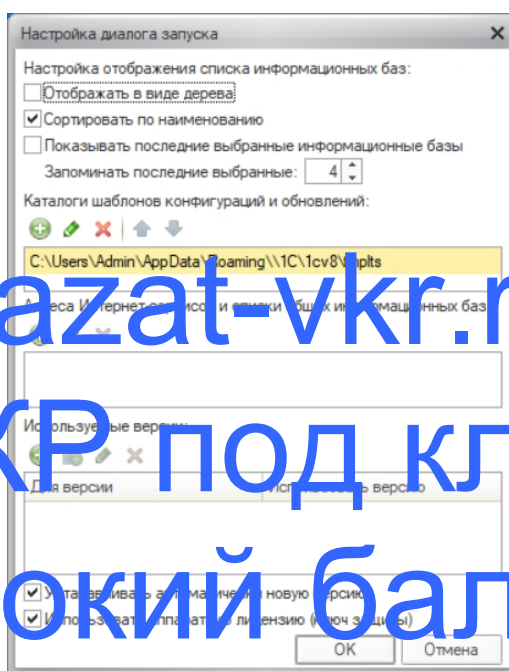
Настройка диалога запуска

Настройка отображения списка информационных баз:

Отображать в виде дерева

Сортировать по наименованию

Показывать последние выбранные информационные базы

Запоминать последние выбранные: 4

Каталоги шаблонов конфигураций и обновлений:

C:\Users\Admin\AppData\Roaming\1C\1cv8\tmplts

azat-vkr.r

А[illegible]са Интернет-сервисов и списки общих ин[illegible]мационных баз

КР под кл

Испол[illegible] версии

Для версии | Ис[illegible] версию

окий бал

Уст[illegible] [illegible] новую версию

Использ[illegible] лицензию (ключ за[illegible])

OK

Отмена